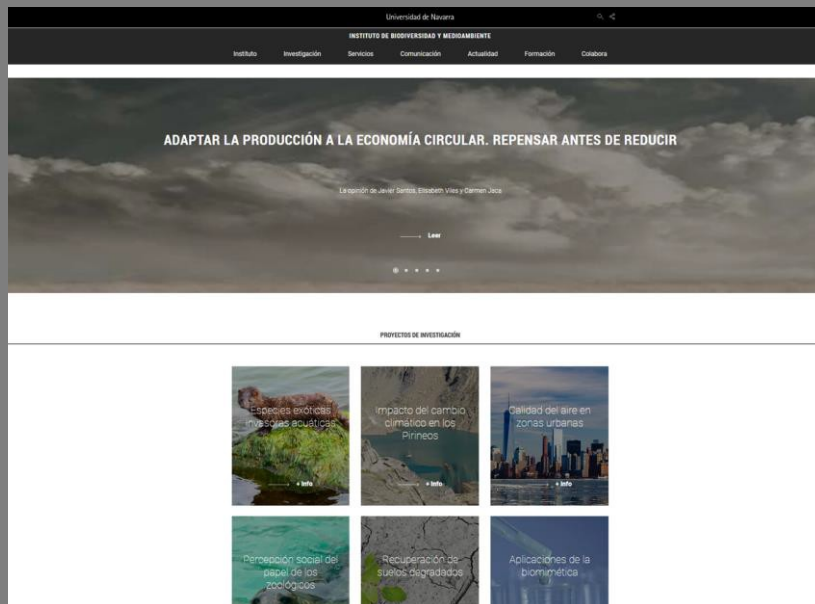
Universidad de Navarra

INSTITUTO DE BIODIVERSIDAD Y MEDIOAMBIENTE

Instituto Investigación Servicios Comunicación Actualidad Formación Colabora

ADAPTAR LA PRODUCCIÓN A LA ECONOMÍA CIRCULAR. REPENSAR ANTES DE REDUCIR

La opinión de Javier Santos, Elisabeth Viles y Carmen Jaca

Leer

PROYECTOS DE INVESTIGACIÓN

Especies exóticas invasoras acuáticas
+ Info

Impacto del cambio climático en los Pirineos
+ Info

Calidad del aire en zonas urbanas
+ Info

Percepción social del papel de los zoológicos

Recuperación de suelos degradados

Aplicaciones de la biomimética